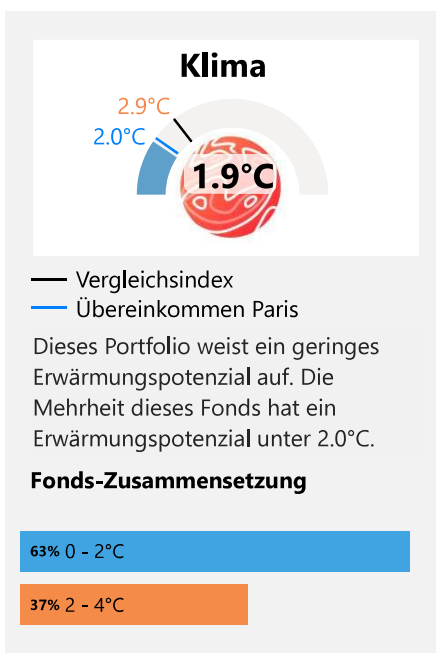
Klima

2.9°C
2.0°C
1.9°C

Vergleichsindex
Übereinkommen Paris

Dieses Portfolio weist ein geringes Erwärmungspotenzial auf. Die Mehrheit dieses Fonds hat ein Erwärmungspotenzial unter 2.0°C.

Fonds-Zusammensetzung

63% 0 - 2°C

37% 2 - 4°C